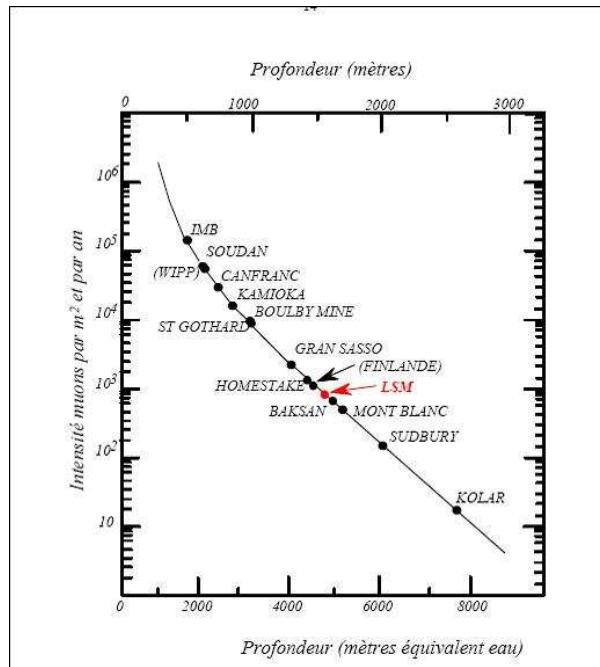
14

Profondeur (mètres)

0
1000
2000
3000

$10^6$
$10^5$
$10^4$
$10^3$
$10^2$
10

Intensité muons par $m^2$ et par an

IMB
SOUDAN
(WIPP)
CANFRANC
KAMIOKA
BOULBY MINE
ST GOTHARD
GRAN SASSO
(FINLANDE)
HOMESTAKE
LSM
BAKSAN
MONT BLANC
SUDBURY
KOLAR

0
2000
4000
6000
8000

Profondeur (mètres équivalent eau)